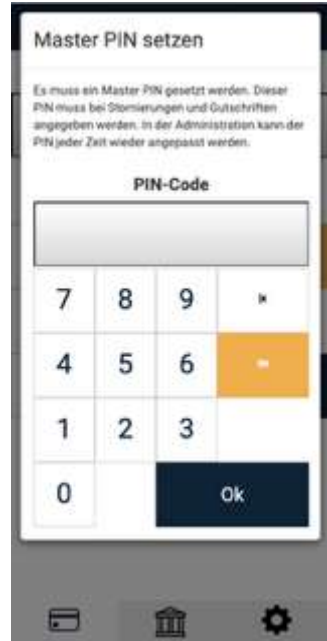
Master PIN setzen

Es muss ein Master PIN gesetzt werden. Dieser PIN muss bei Stornierungen und Gutschriften angegeben werden. In der Administration kann der PIN jeder Zeit wieder angepasst werden.

PIN-Code

| 7 | 8 | 9 | × |
|---|---|---|---|
| 4 | 5 | 6 | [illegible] |
| 1 | 2 | 3 | |
| 0 | | Ok | |